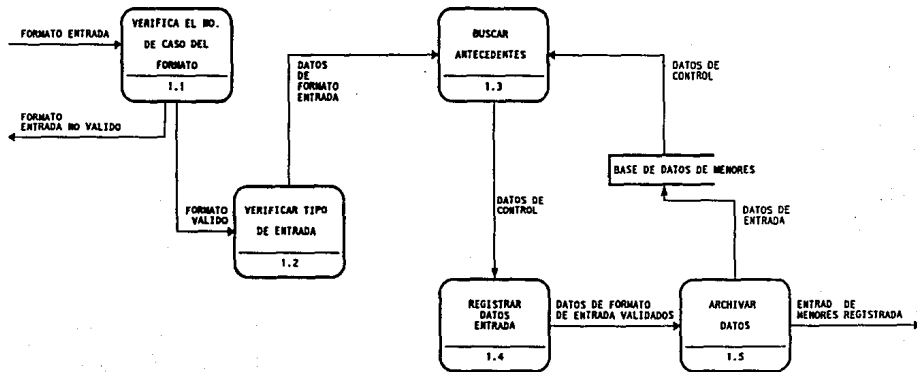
FORMATO ENTRADA

VERIFICA EL NO. DE CASO DEL FORMATO

1.1

FORMATO ENTRADA NO VALIDO

DATOS DE FORMATO ENTRADA

BUSCAR ANTECEDENTES

1.3

DATOS DE CONTROL

BASE DE DATOS DE MENORES

FORMATO VALIDO

VERIFICAR TIPO DE ENTRADA

1.2

DATOS DE CONTROL

DATOS DE ENTRADA

REGISTRAR DATOS ENTRADA

1.4

DATOS DE FORMATO DE ENTRADA VALIDADOS

ARCHIVAR DATOS

1.5

ENTRAD DE MENORES REGISTRADA